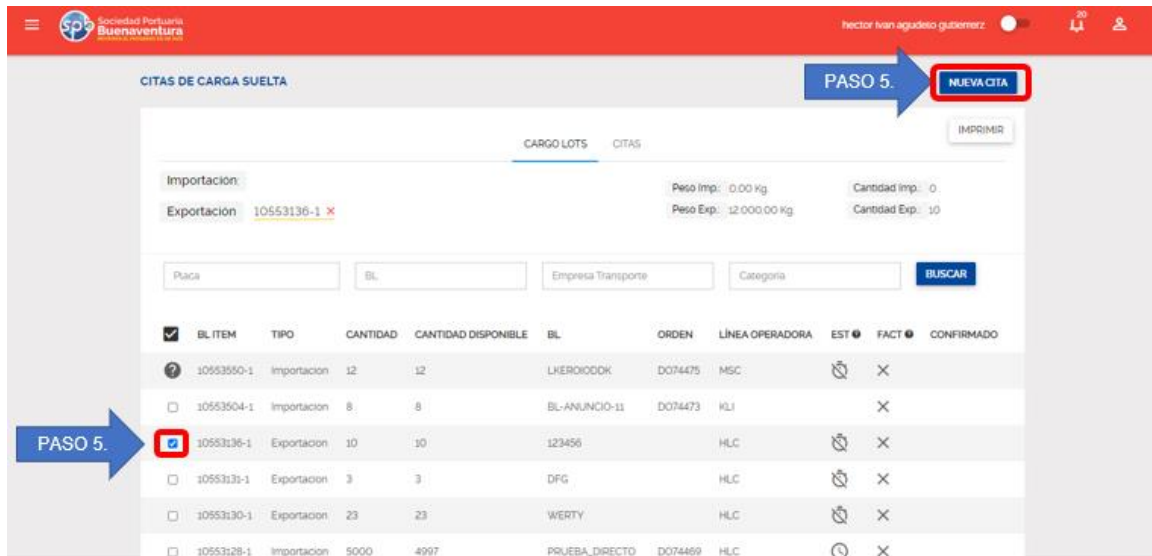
Sociedad Portuaria Buenaventura

hector ivan agudelo gutierrez

20

CITAS DE CARGA SUELTA

PASO 5.

NUEVA CITA

IMPRIMIR

CARGO LOTS CITAS

Importacion:

Exportacion 10553136-1 ×

Peso Imp.: 0.00 Kg.

Peso Exp.: 12.000.00 Kg.

Cantidad Imp.: 0

Cantidad Exp.: 10

Placa

BL

Empresa Transporte

Categoria

BUSCAR

| | BL ITEM | TIPO | CANTIDAD | CANTIDAD DISPONIBLE | BL | ORDEN | LÍNEA OPERADORA | EST | FACT | CONFIRMADO |
|---|---|---|---|---|---|---|---|---|---|---|
| | 10553550-1 | Importacion | 12 | 12 | LKEROIODDK | DO74475 | MSC | | × | |
| | 10553504-1 | Importacion | 8 | 8 | BL-ANUNCIO-11 | DO74473 | KLI | | × | |
| | 10553136-1 | Exportacion | 10 | 10 | 123456 | | HLC | | × | |
| | 10553131-1 | Exportacion | 3 | 3 | DFG | | HLC | | × | |
| | 10553130-1 | Exportacion | 23 | 23 | WERTY | | HLC | | × | |
| | 10553128-1 | Importacion | 5000 | 4997 | PRUEBA_DIRECTO | DO74469 | HLC | | × | |

PASO 5.